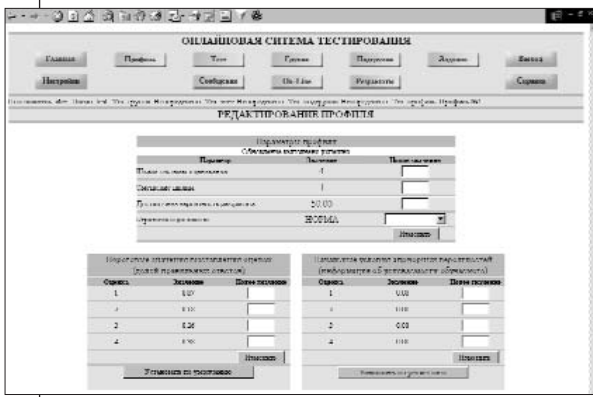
ОНЛАЙНОВАЯ СИТЕМА ТЕСТИРОВАНИЯ

Главная | Профиль | Тест | Группа | Параметры | Задание | Выход
Настройки | Сообщения | On-Line | Результаты | Сервисы

Вы вошли как: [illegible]

РЕДАКТИРОВАНИЕ ПРОФИЛЯ

Параметры профиля
Обновление выполнено успешно

| Параметр | Значение | Новое значение |
|---|---|---|
| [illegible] | 4 | |
| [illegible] | 1 | |
| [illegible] | 50.00 | |
| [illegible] | НОРМА | |

Изменить

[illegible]

| Оценка | Значение | Новое значение |
|---|---|---|
| 1 | 0.07 | |
| 2 | 0.10 | |
| 3 | 0.26 | |
| 4 | 0.50 | |

Изменить

Установить по умолчанию

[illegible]

| Оценка | Значение | Новое значение |
|---|---|---|
| 1 | 0.00 | |
| 2 | 0.00 | |
| 3 | 0.00 | |
| 4 | 0.00 | |

Изменить

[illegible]